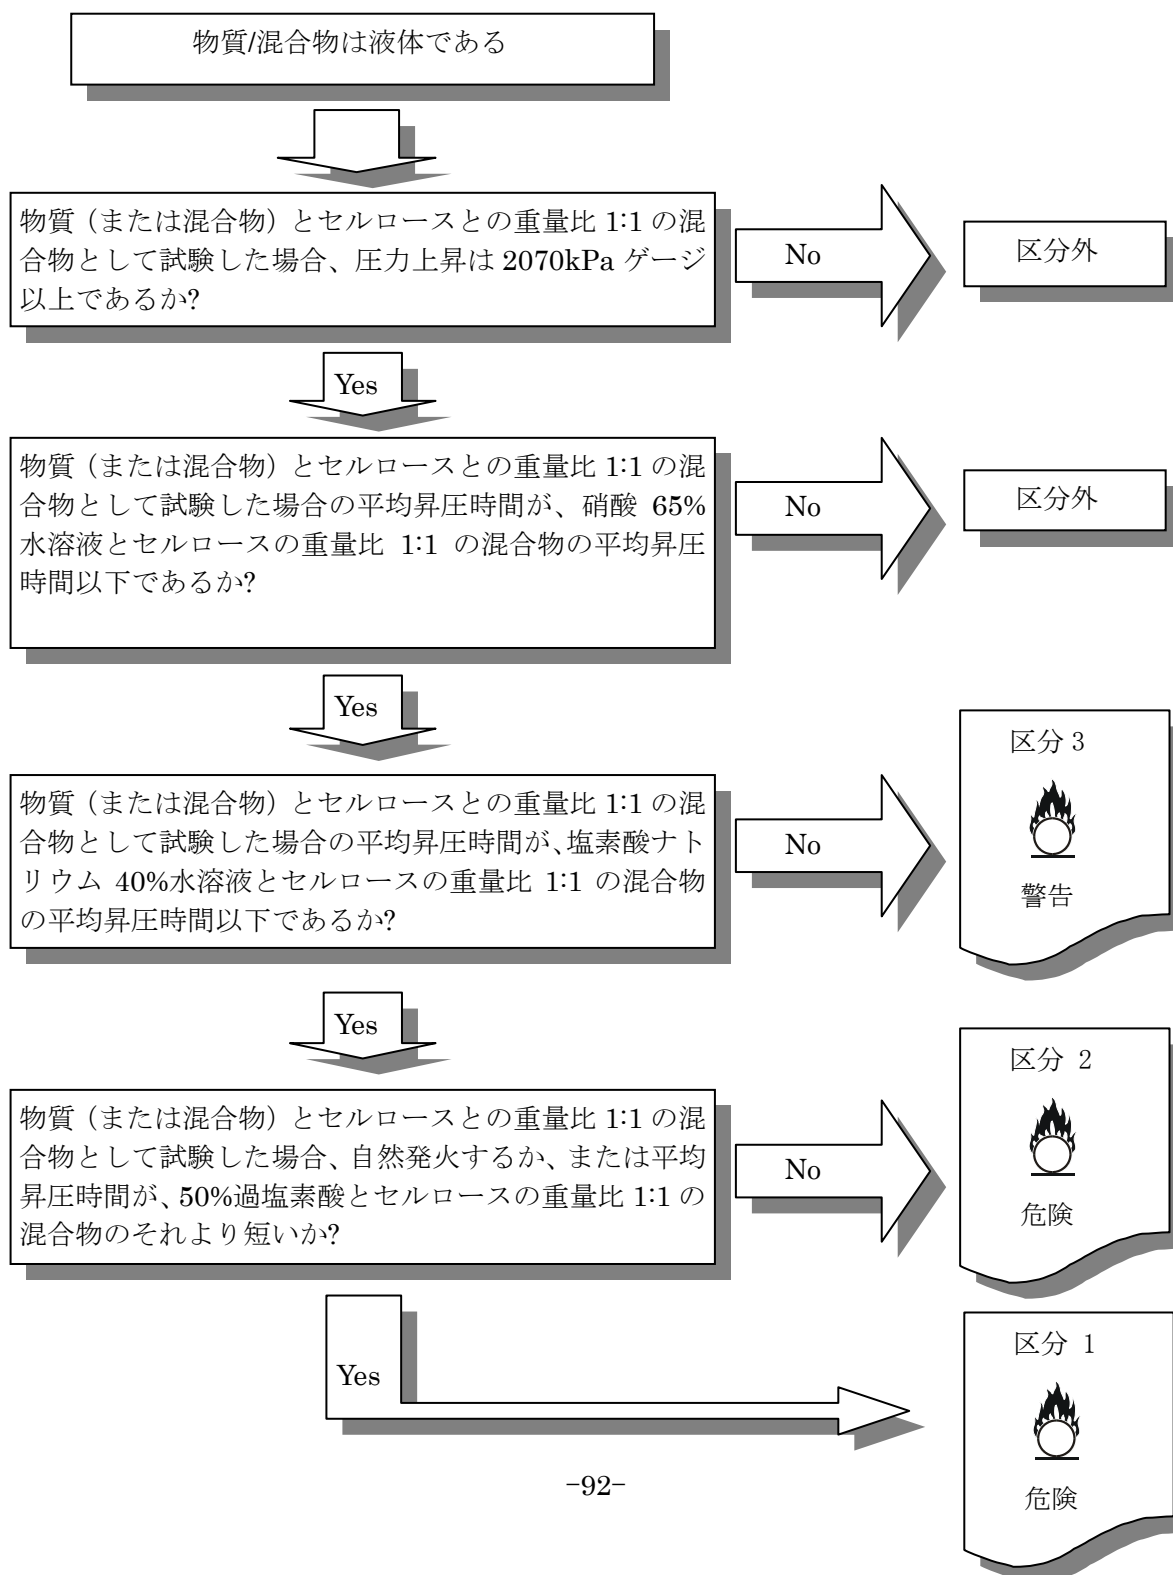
物質/混合物は液体である

物質（または混合物）とセルロースとの重量比 1:1 の混合物として試験した場合、圧力上昇は 2070kPa ゲージ以上であるか?

No

区分外

Yes

物質（または混合物）とセルロースとの重量比 1:1 の混合物として試験した場合の平均昇圧時間が、硝酸 65% 水溶液とセルロースの重量比 1:1 の混合物の平均昇圧時間以下であるか?

No

区分外

Yes

物質（または混合物）とセルロースとの重量比 1:1 の混合物として試験した場合の平均昇圧時間が、塩素酸ナトリウム 40%水溶液とセルロースの重量比 1:1 の混合物の平均昇圧時間以下であるか?

No

区分 3

警告

Yes

物質（または混合物）とセルロースとの重量比 1:1 の混合物として試験した場合、自然発火するか、または平均昇圧時間が、50%過塩素酸とセルロースの重量比 1:1 の混合物のそれより短いか?

No

区分 2

危険

Yes

区分 1

危険

-92-